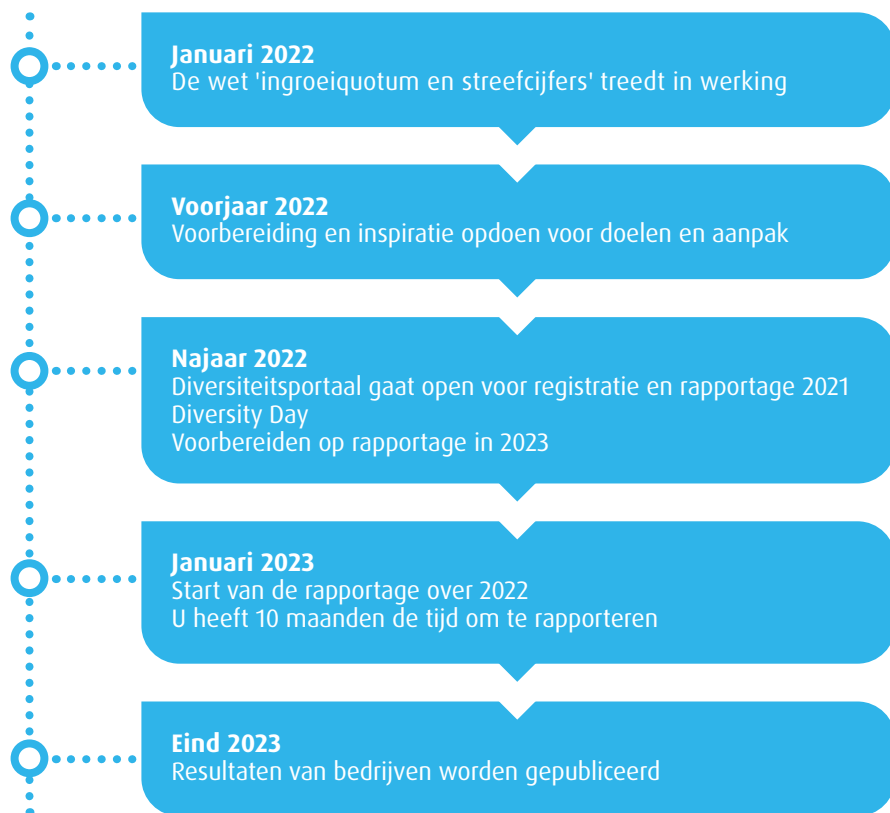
**Januari 2022**
De wet 'ingroeiquotum en streefcijfers' treedt in werking

**Voorjaar 2022**
Voorbereiding en inspiratie opdoen voor doelen en aanpak

**Najaar 2022**
Diversiteitsportaal gaat open voor registratie en rapportage 2021
Diversity Day
Voorbereiden op rapportage in 2023

**Januari 2023**
Start van de rapportage over 2022
U heeft 10 maanden de tijd om te rapporteren

**Eind 2023**
Resultaten van bedrijven worden gepubliceerd